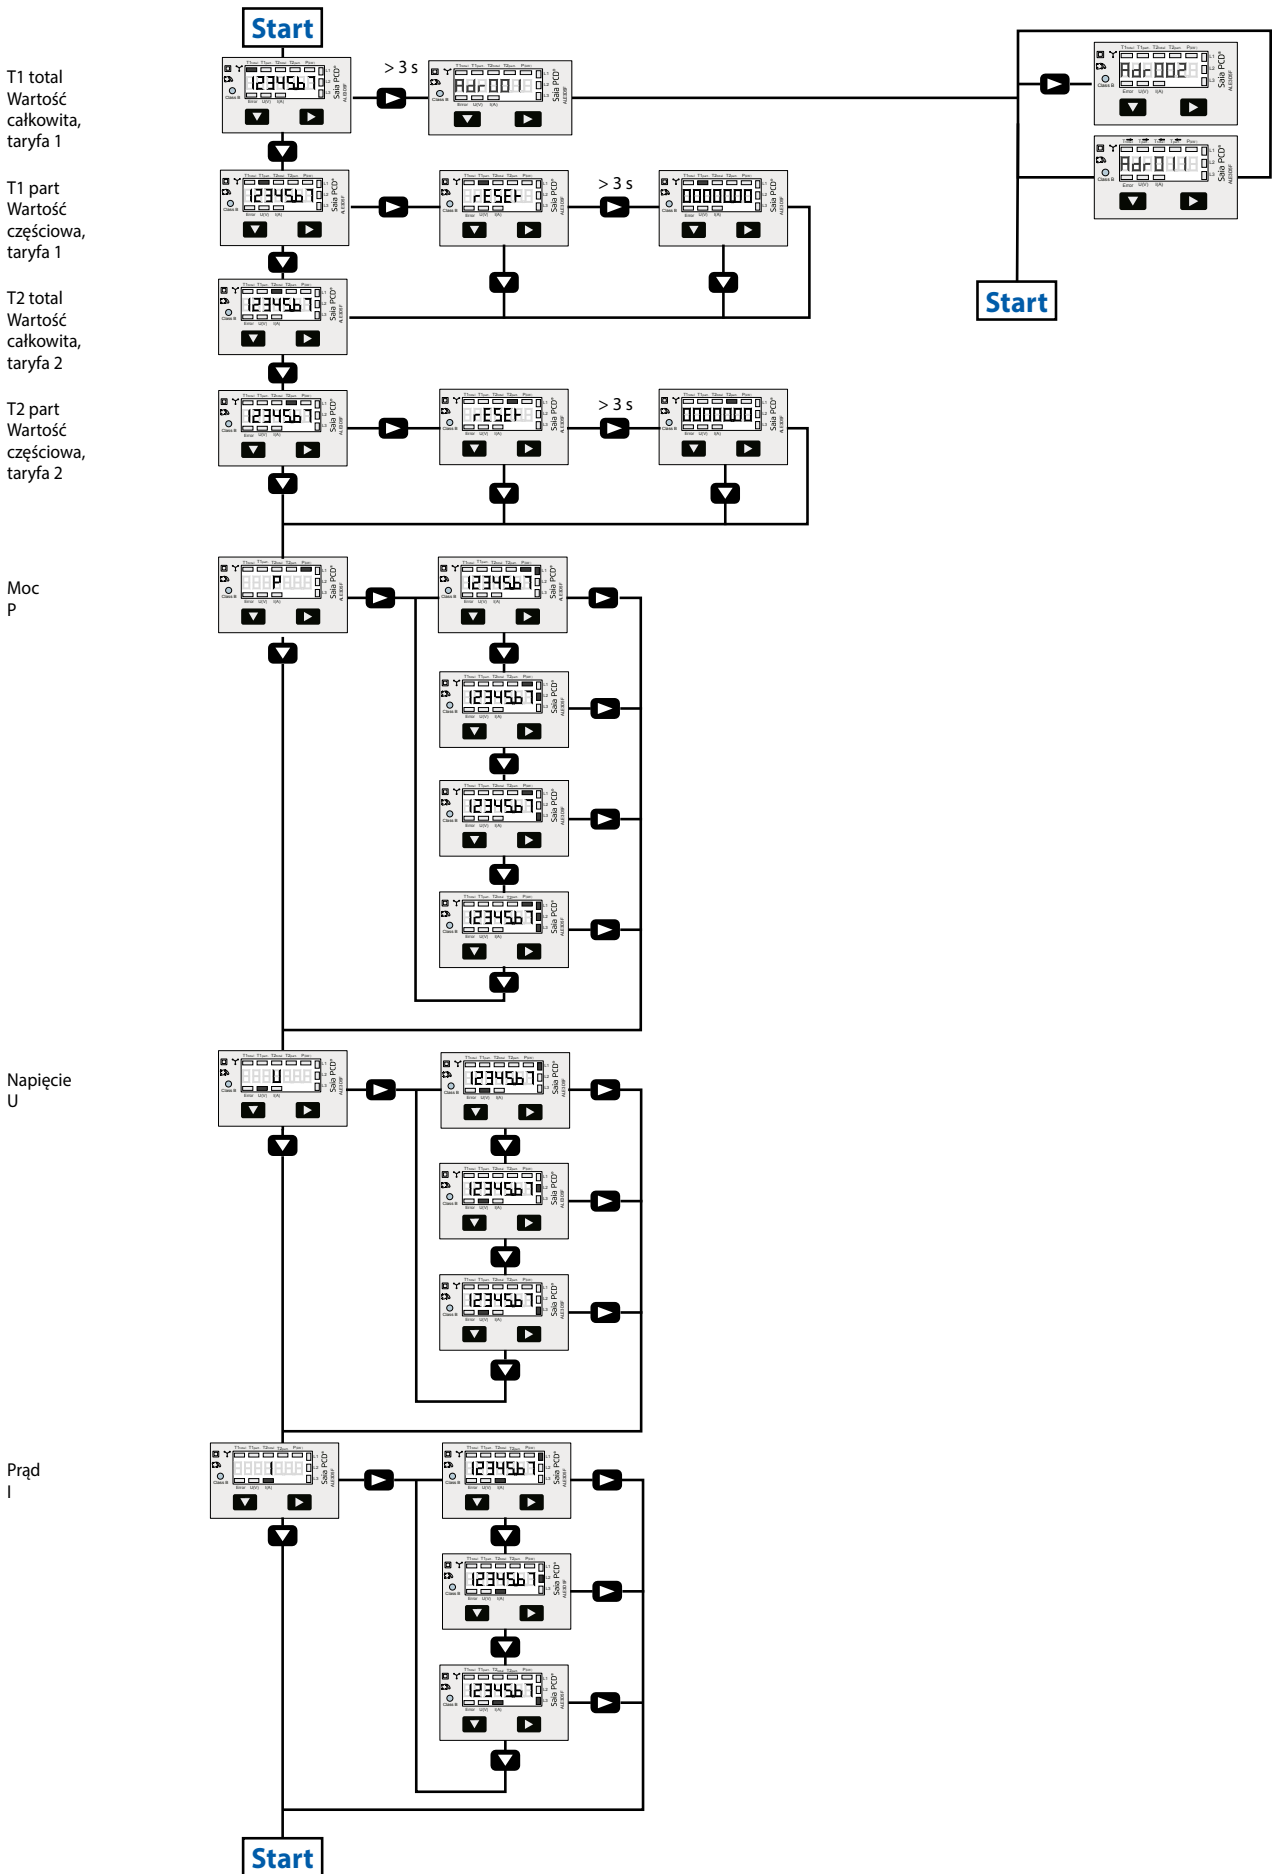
Start

T1 total
Wartość całkowita, taryfa 1

> 3 s

Adr 001

Adr 002

Adr 0

Start

T1 part
Wartość częściowa, taryfa 1

1234567

rESEt

> 3 s

0000000

T2 total
Wartość całkowita, taryfa 2

1234567

T2 part
Wartość częściowa, taryfa 2

1234567

rESEt

> 3 s

0000000

Moc
P

P

1234567

1234567

1234567

1234567

Napięcie
U

U

1234567

1234567

1234567

Prąd
I

I

1234567

1234567

1234567

Start